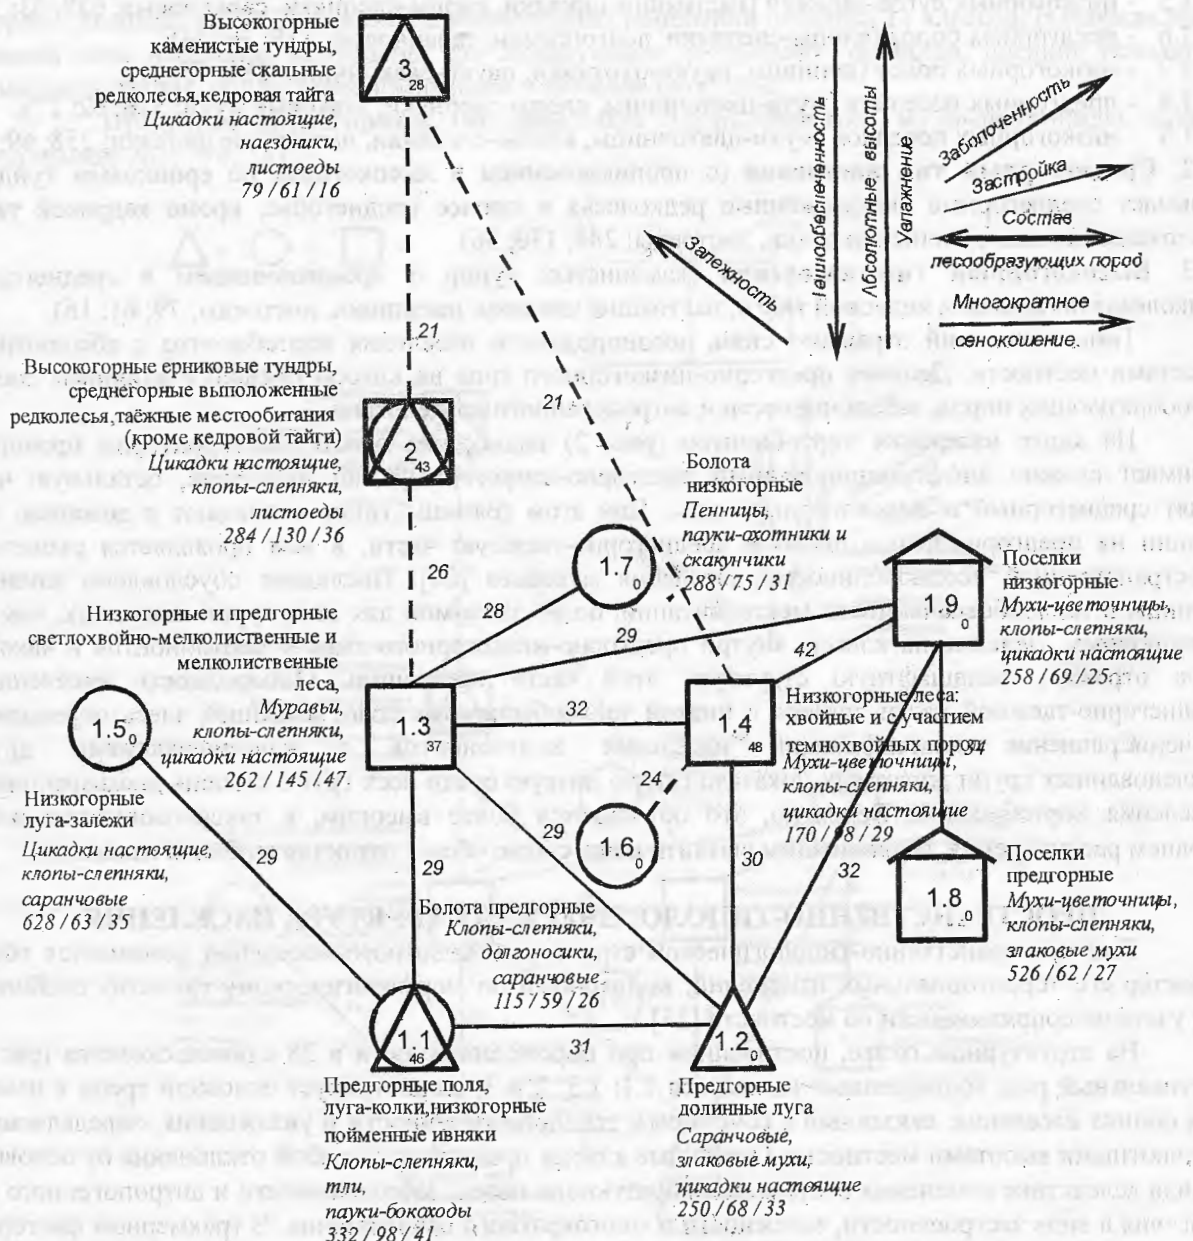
Высокогорные каменистые тундры, среднегорные скальные редколесья,кедровая тайга
Цикадки настоящие, наездники, листоеды
79 / 61 / 16

$3_{28}$

Теплообеспеченность
Абсолютные высоты
Увлажнение
Заболоченность
Застройка
Состав лесообразующих пород
Многократное сенокошение
Залежность

21
21

Высокогорные ерниковые тундры, среднегорные выположенные редколесья,таёжные местообитания (кроме кедровой тайги)
Цикадки настоящие, клопы-слепняки, листоеды
284 / 130 / 36

$2_{43}$

Болота низкогорные
Пенницы, пауки-охотники и скакунчики
288 / 75 / 31

$1.7_0$

26
28
29
42

Поселки низкогорные
Мухи-цветочницы, клопы-слепняки, цикадки настоящие
258 / 69 / 25

$1.9_0$

Низкогорные и предгорные светлохвойно-мелколиственные и мелколиственные леса,
Муравьи, клопы-слепняки, цикадки настоящие
262 / 145 / 47

$1.3_{37}$

32

$1.4_{48}$

Низкогорные леса: хвойные и с участием темнохвойных пород
Мухи-цветочницы, клопы-слепняки, цикадки настоящие
170 / 98 / 29

$1.5_0$

Низкогорные луга-залежи
Цикадки настоящие, клопы-слепняки, саранчовые
628 / 63 / 35

24
$1.6_0$
29
29
30
32
29

$1.8_0$

Поселки предгорные
Мухи-цветочницы, клопы-слепняки, злаковые мухи
526 / 62 / 27

Болота предгорные
Клопы-слепняки, долгоносики, саранчовые
115 / 59 / 26

$1.1_{46}$
31
$1.2_0$

Предгорные поля, луга-колки,низкогорные пойменные ивняки
Клопы-слепняки, тли, пауки-бокоходы
332 / 98 / 41

Предгорные долинные луга
Саранчовые, злаковые мухи, цикадки настоящие
250 / 68 / 33